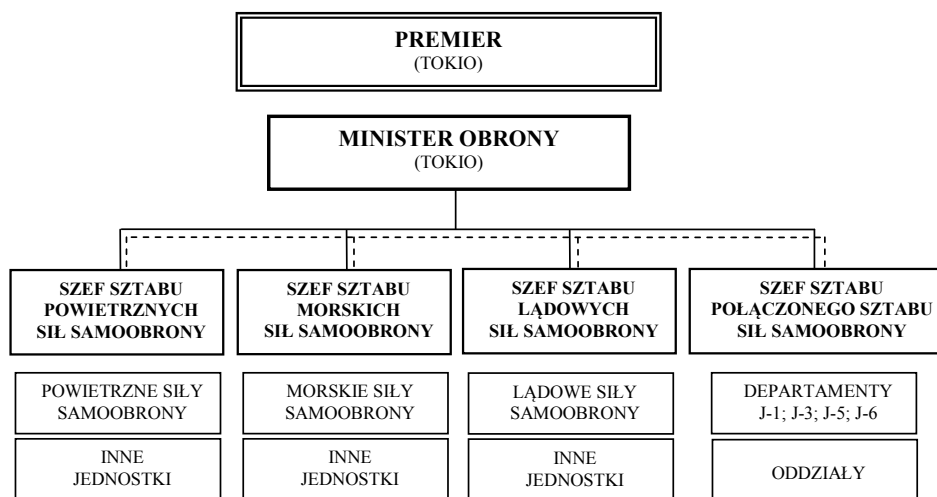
PREMIER
(TOKIO)

MINISTER OBRONY
(TOKIO)

SZEF SZTABU POWIETRZNYCH SIŁ SAMOOBRONY

POWIETRZNE SIŁY SAMOOBRONY

INNE JEDNOSTKI

SZEF SZTABU MORSKICH SIŁ SAMOOBRONY

MORSKIE SIŁY SAMOOBRONY

INNE JEDNOSTKI

SZEF SZTABU LĄDOWYCH SIŁ SAMOOBRONY

LĄDOWE SIŁY SAMOOBRONY

INNE JEDNOSTKI

SZEF SZTABU POŁĄCZONEGO SZTABU SIŁ SAMOOBRONY

DEPARTAMENTY J-1; J-3; J-5; J-6

ODDZIAŁY